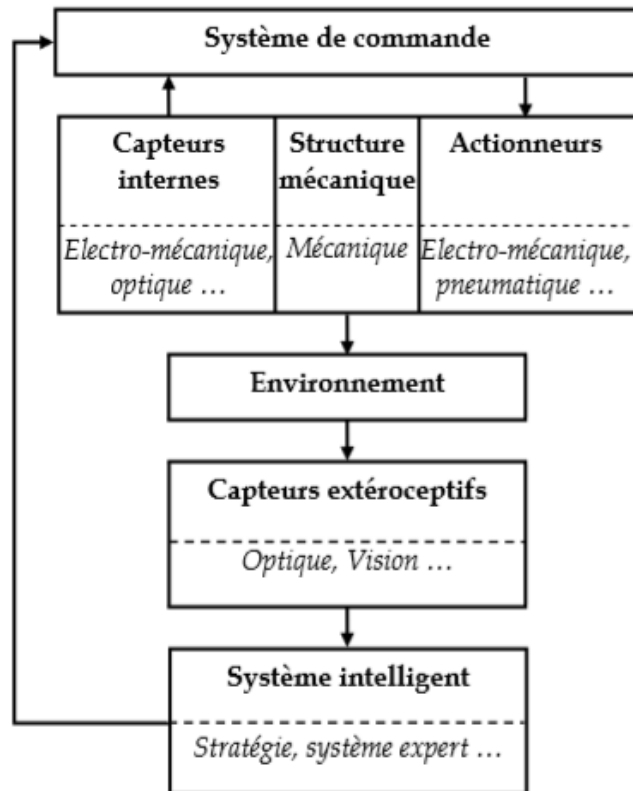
Système de commande

Capteurs internes

Electro-mécanique, optique …

Structure mécanique

Mécanique

Actionneurs

Electro-mécanique, pneumatique …

Environnement

Capteurs extéroceptifs

Optique, Vision …

Système intelligent

Stratégie, système expert …